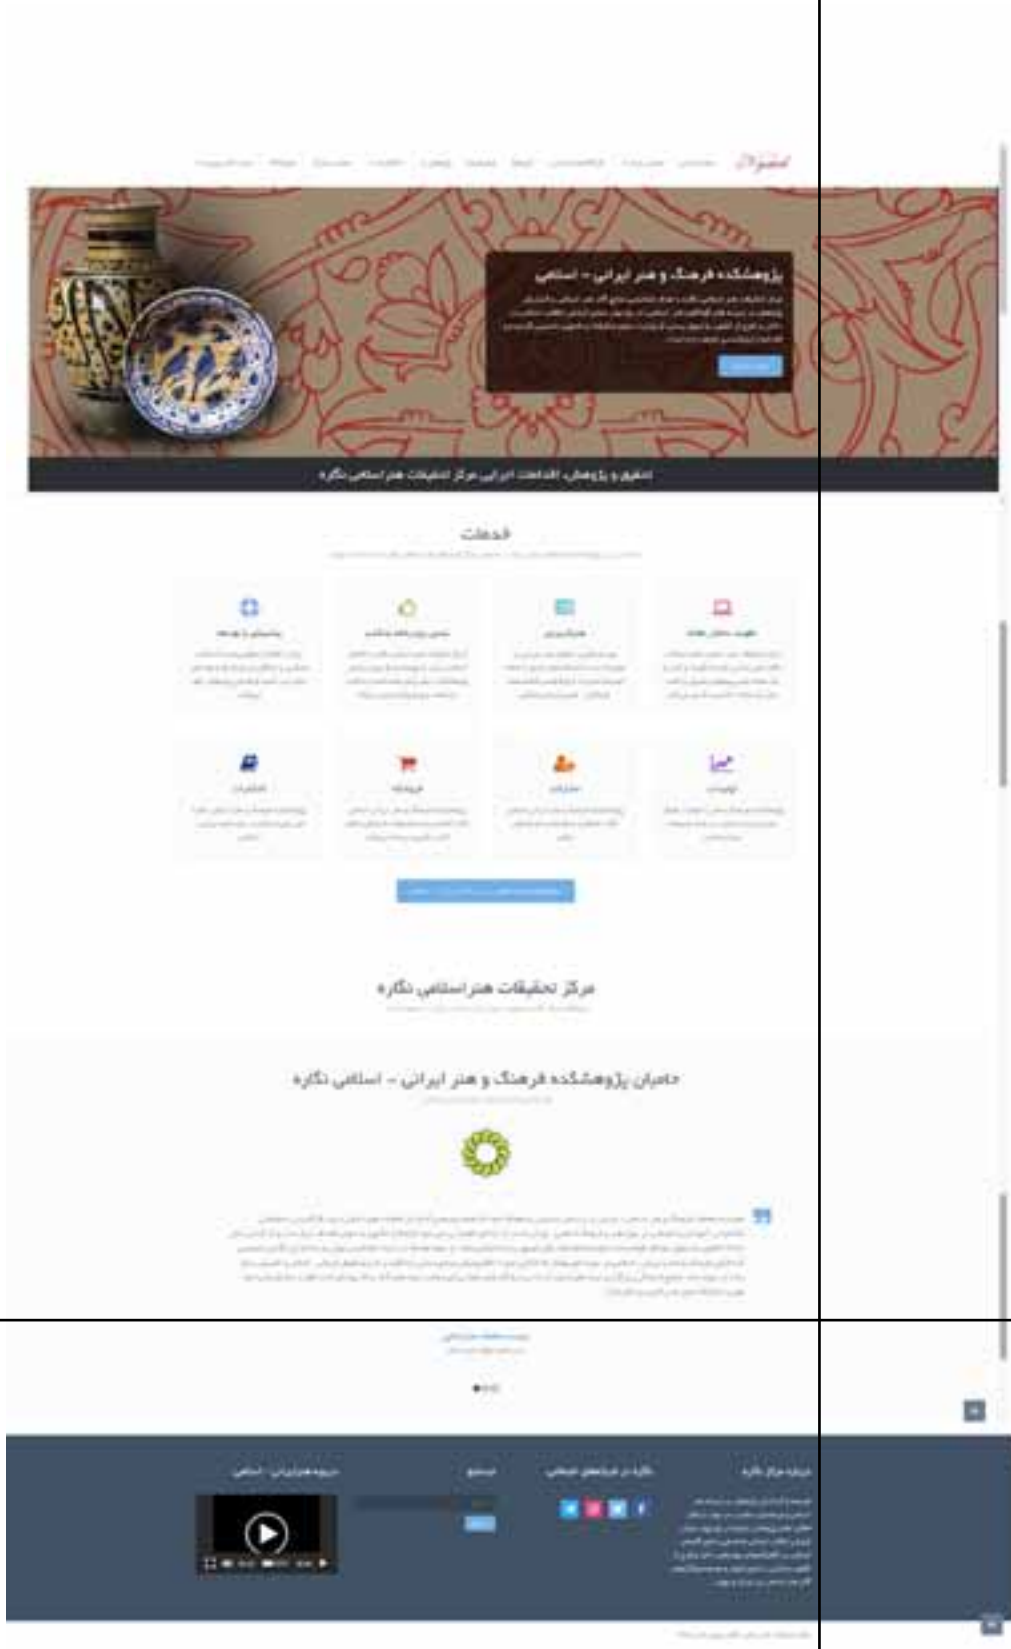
پژوهشکده فرهنگ و هنر ایرانی - اسلامی

تحقیق و پژوهش، اقدامات ایرانی مرکز تحقیقات هنر اسلامی نگاره

خدمات

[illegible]

مرکز تحقیقات هنر اسلامی نگاره

حامیان پژوهشکده فرهنگ و هنر ایرانی - اسلامی

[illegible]

درباره مرکز نگاره

نگاره در شبکه‌های اجتماعی

جستجو

درباره هنر ایرانی - اسلامی